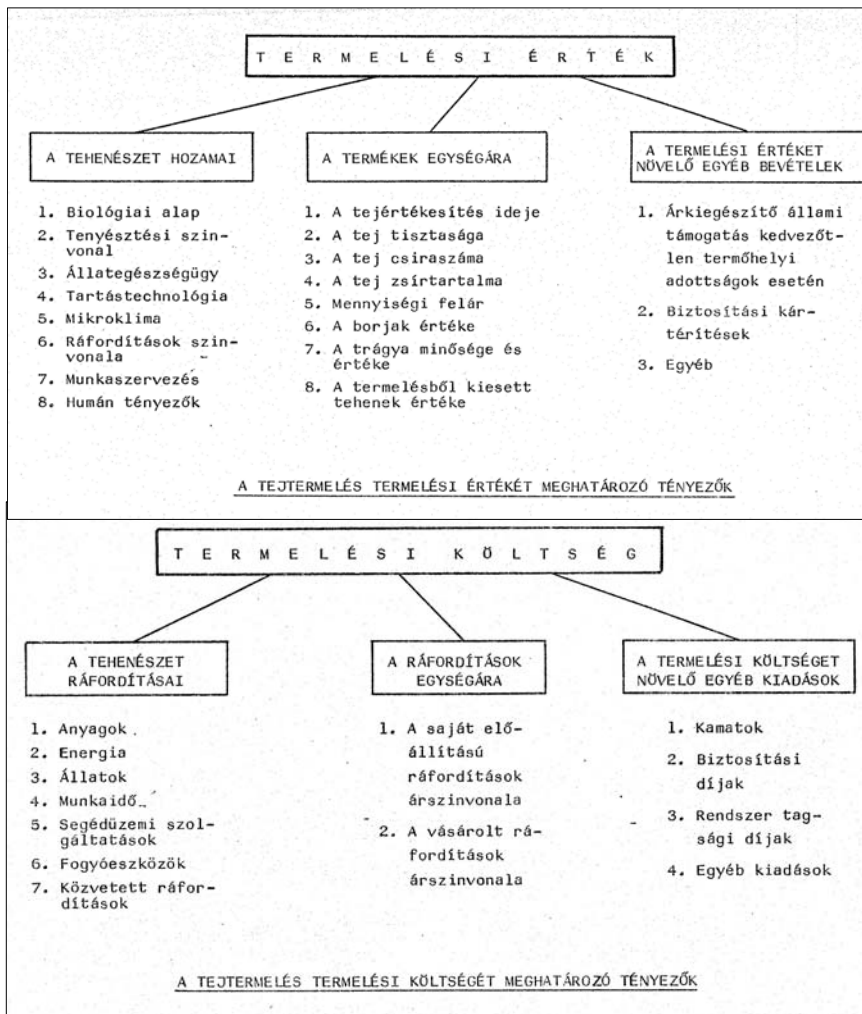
T E R M E L É S I   É R T É K

A TEHENÉSZET HOZAMAI

1. Biológiai alap
2. Tenyésztési szinvonal
3. Állategészségügy
4. Tartástechnológia
5. Mikroklima
6. Ráfordítások szinvonala
7. Munkaszervezés
8. Humán tényezők

A TERMÉKEK EGYSÉGÁRA

1. A tejértékesítés ideje
2. A tej tisztasága
3. A tej csiraszáma
4. A tej zsírtartalma
5. Mennyiségi felár
6. A borjak értéke
7. A trágya minősége és értéke
8. A termelésből kiesett tehenek értéke

A TERMELÉSI ÉRTÉKET NÖVELŐ EGYÉB BEVÉTELEK

1. Árkiegészítő állami támogatás kedvezőtlen termőhelyi adottságok esetén
2. Biztosítási kártérítések
3. Egyéb

A TEJTERMELÉS TERMELÉSI ÉRTÉKÉT MEGHATÁROZÓ TÉNYEZŐK

T E R M E L É S I   K Ö L T S É G

A TEHENÉSZET RÁFORDÍTÁSAI

1. Anyagok
2. Energia
3. Állatok
4. Munkaidő
5. Segédüzemi szolgáltatások
6. Fogyóeszközök
7. Közvetett ráfordítások

A RÁFORDÍTÁSOK EGYSÉGÁRA

1. A saját előállítású ráfordítások árszinvonala
2. A vásárolt ráfordítások árszinvonala

A TERMELÉSI KÖLTSÉGET NÖVELŐ EGYÉB KIADÁSOK

1. Kamatok
2. Biztosítási díjak
3. Rendszer tagsági díjak
4. Egyéb kiadások

A TEJTERMELÉS TERMELÉSI KÖLTSÉGÉT MEGHATÁROZÓ TÉNYEZŐK